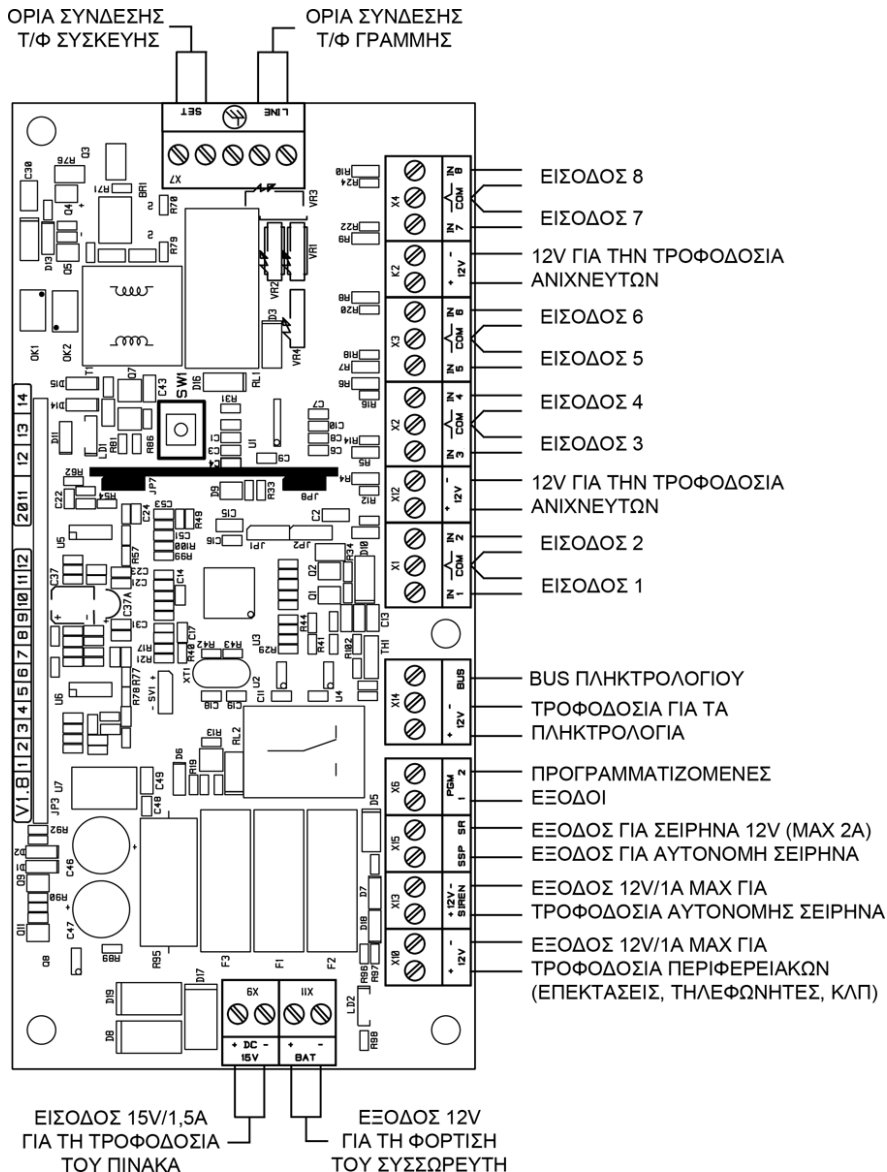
ΟΡΙΑ ΣΥΝΔΕΣΗΣ Τ/Φ ΣΥΣΚΕΥΗΣ

ΟΡΙΑ ΣΥΝΔΕΣΗΣ Τ/Φ ΓΡΑΜΜΗΣ

ΕΙΣΟΔΟΣ 8

ΕΙΣΟΔΟΣ 7

12V ΓΙΑ ΤΗΝ ΤΡΟΦΟΔΟΣΙΑ ΑΝΙΧΝΕΥΤΩΝ

ΕΙΣΟΔΟΣ 6

ΕΙΣΟΔΟΣ 5

ΕΙΣΟΔΟΣ 4

ΕΙΣΟΔΟΣ 3

12V ΓΙΑ ΤΗΝ ΤΡΟΦΟΔΟΣΙΑ ΑΝΙΧΝΕΥΤΩΝ

ΕΙΣΟΔΟΣ 2

ΕΙΣΟΔΟΣ 1

BUS ΠΛΗΚΤΡΟΛΟΓΙΟΥ

ΤΡΟΦΟΔΟΣΙΑ ΓΙΑ ΤΑ ΠΛΗΚΤΡΟΛΟΓΙΑ

ΠΡΟΓΡΑΜΜΑΤΙΖΟΜΕΝΕΣ ΕΞΟΔΟΙ

ΕΞΟΔΟΣ ΓΙΑ ΣΕΙΡΗΝΑ 12V (MAX 2A)

ΕΞΟΔΟΣ ΓΙΑ ΑΥΤΟΝΟΜΗ ΣΕΙΡΗΝΑ

ΕΞΟΔΟΣ 12V/1A MAX ΓΙΑ ΤΡΟΦΟΔΟΣΙΑ ΑΥΤΟΝΟΜΗΣ ΣΕΙΡΗΝΑ

ΕΞΟΔΟΣ 12V/1A MAX ΓΙΑ ΤΡΟΦΟΔΟΣΙΑ ΠΕΡΙΦΕΡΕΙΑΚΩΝ (ΕΠΕΚΤΑΣΕΙΣ, ΤΗΛΕΦΩΝΗΤΕΣ, ΚΛΠ)

ΕΙΣΟΔΟΣ 15V/1,5A ΓΙΑ ΤΗ ΤΡΟΦΟΔΟΣΙΑ ΤΟΥ ΠΙΝΑΚΑ

ΕΞΟΔΟΣ 12V ΓΙΑ ΤΗ ΦΟΡΤΙΣΗ ΤΟΥ ΣΥΣΣΩΡΕΥΤΗ

SET LINE X7 VR3 VR1 VR2 VR4 X4 IN 8 COM IN 7 X2 - 12V + X3 IN 6 COM IN 5 X2 IN 4 COM IN 3 X12 - 12V + X1 IN 2 COM IN 1 X14 BUS - 12V + X6 PGM 2 1 X15 SR SSP X13 +12V - SIREN X10 - 12V + SW1 RL1 RL2 JP7 JP8 JP1 JP2 JP3 U7 V1.8 1 2 3 4 5 6 7 8 9 10 11 12 2011 12 13 14 OK1 OK2 F3 F1 F2 6X IIX + DC - 15V + - BAT LD2 D19 D8 D17 R95